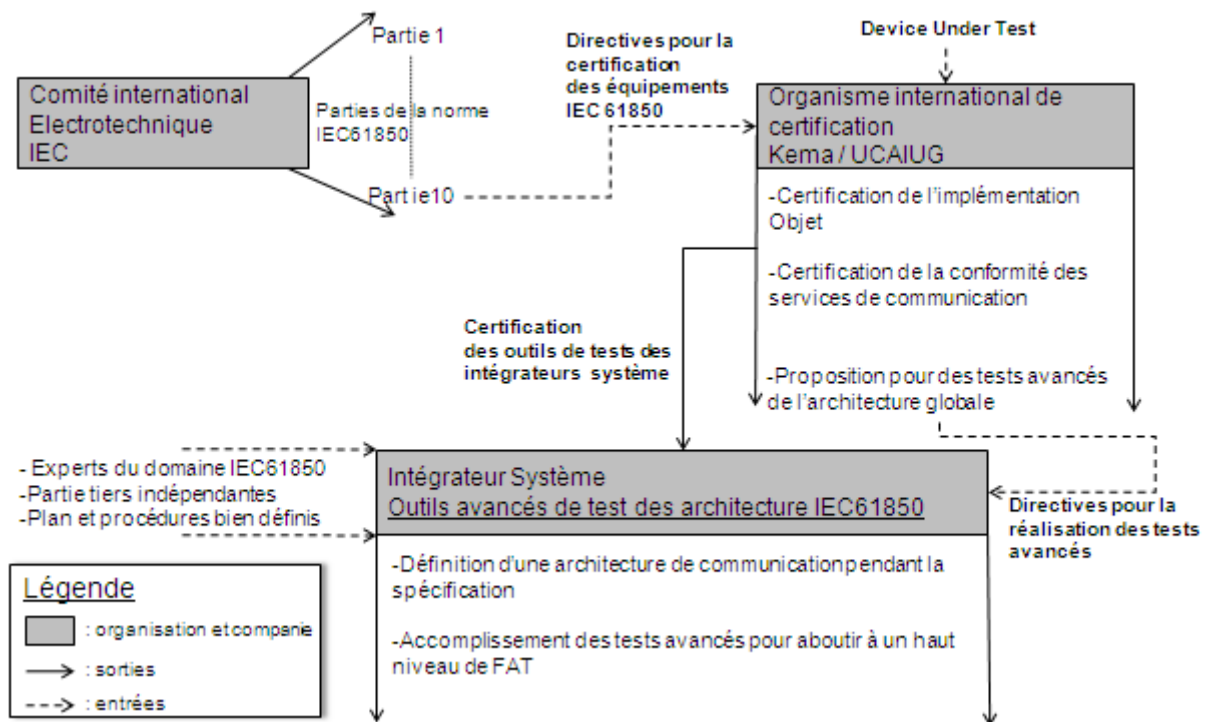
Comité international Electrotechnique IEC

Partie 1

Parties de la norme IEC61850

Part ie10

Directives pour la certification des équipements IEC 61850

Device Under Test

Organisme international de certification Kema / UCAIUG

-Certification de l'implémentation Objet

-Certification de la conformité des services de communication

-Proposition pour des tests avancés de l'architecture globale

Certification des outils de tests des intégrateurs système

- Experts du domaine IEC61850
-Partie tiers indépendantes
-Plan et procédures bien définis

Intégrateur Système
Outils avancés de test des architecture IEC61850

-Définition d'une architecture de communication pendant la spécification

-Accomplissement des tests avancés pour aboutir à un haut niveau de FAT

Directives pour la réalisation des tests avancés

Légende
: organisation et companie
: sorties
: entrées